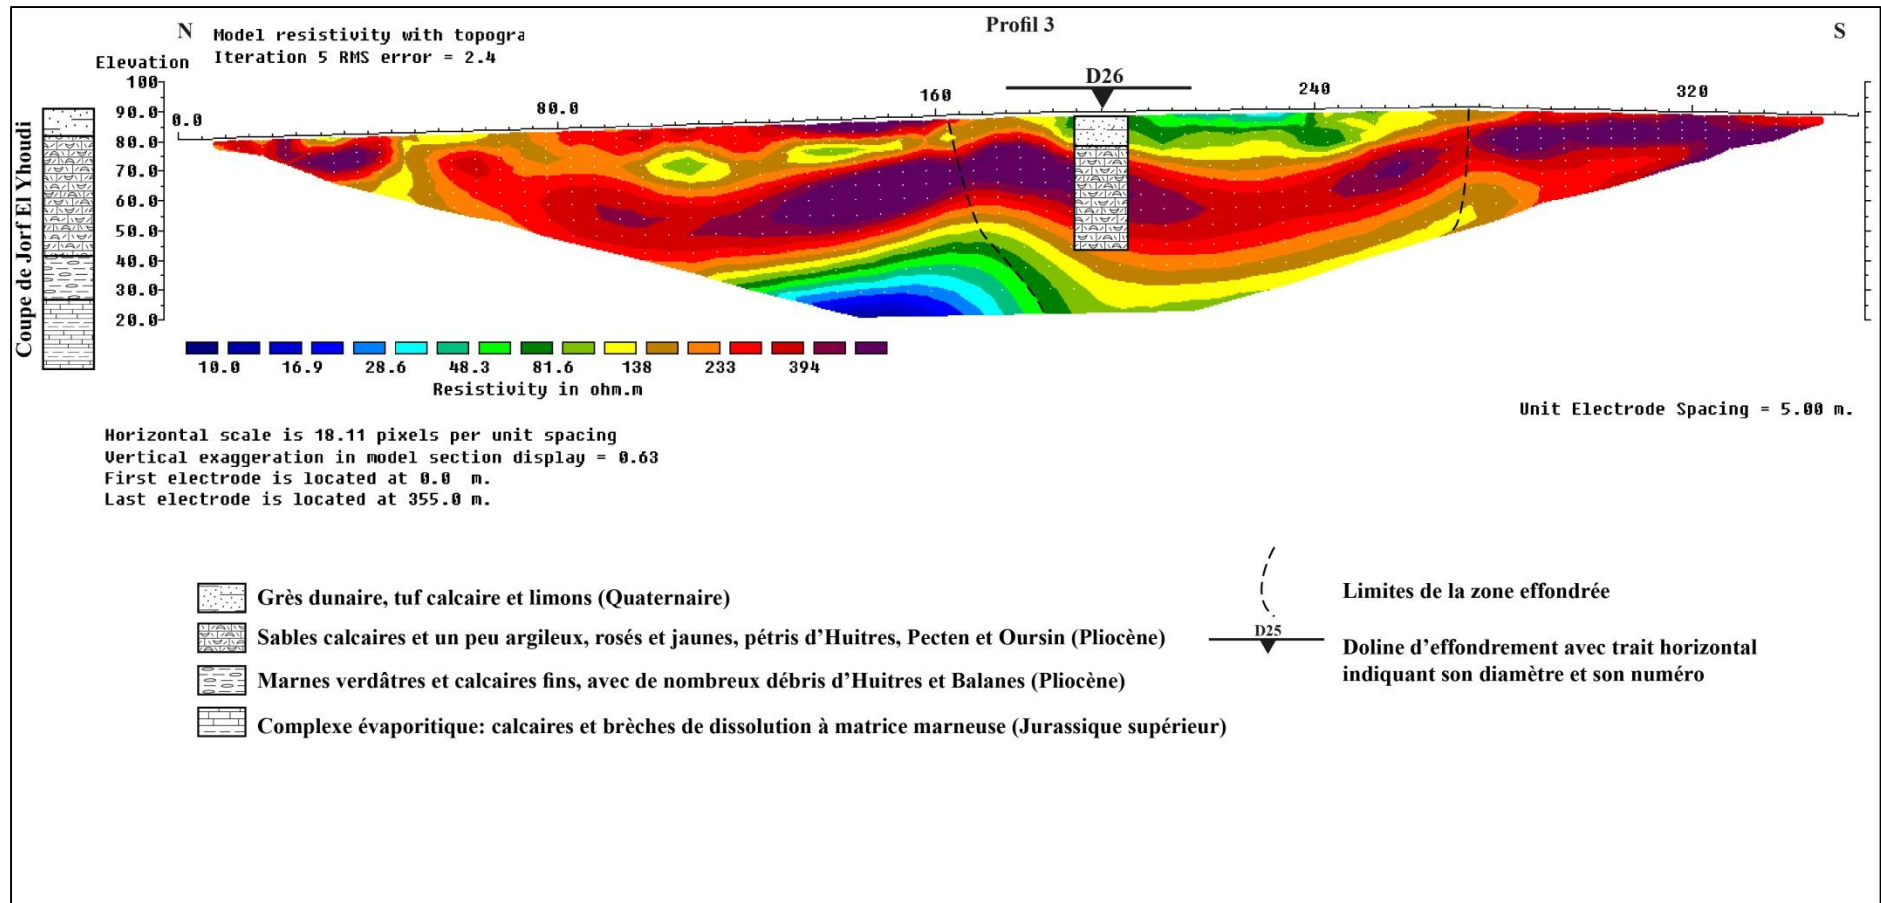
N Model resistivity with topogra
Iteration 5 RMS error = 2.4

Profil 3

S

Elevation
100
90.0
80.0
70.0
60.0
50.0
40.0
30.0
20.0

Coupe de Jorf El Yhoudi

0.0
80.0
160
D26
240
320

10.0 16.9 28.6 48.3 81.6 138 233 394
Resistivity in ohm.m

Unit Electrode Spacing = 5.00 m.

Horizontal scale is 18.11 pixels per unit spacing
Vertical exaggeration in model section display = 0.63
First electrode is located at 0.0 m.
Last electrode is located at 355.0 m.

Grès dunaire, tuf calcaire et limons (Quaternaire)

Sables calcaires et un peu argileux, rosés et jaunes, pétris d'Huitres, Pecten et Oursin (Pliocène)

Marnes verdâtres et calcaires fins, avec de nombreux débris d'Huitres et Balanes (Pliocène)

Complexe évaporitique: calcaires et brèches de dissolution à matrice marneuse (Jurassique supérieur)

Limites de la zone effondrée

D25

Doline d'effondrement avec trait horizontal indiquant son diamètre et son numéro